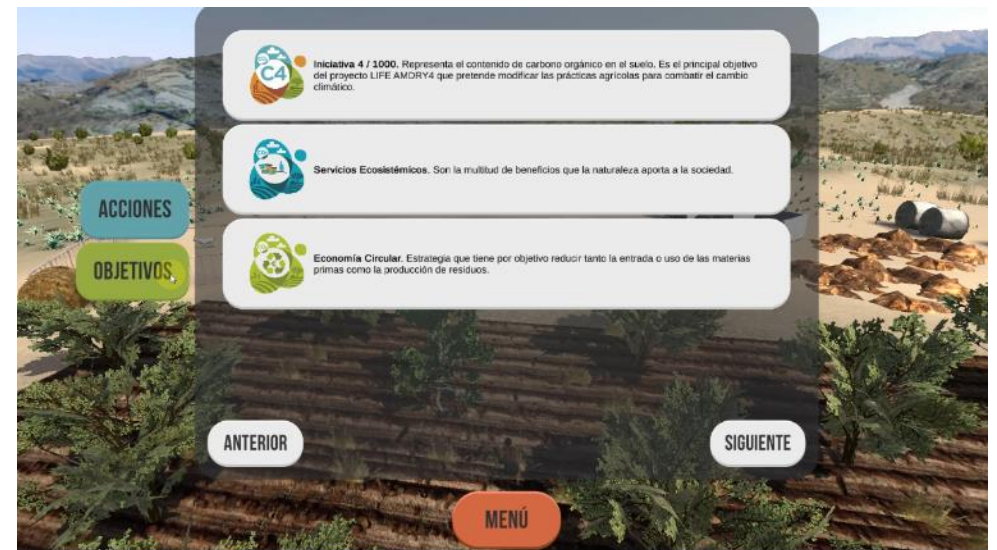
C4

Iniciativa 4 / 1000. Representa el contenido de carbono orgánico en el suelo. Es el principal objetivo del proyecto LIFE AMDRY4 que pretende modificar las prácticas agrícolas para combatir el cambio climático.

Servicios Ecosistémicos. Son la multitud de beneficios que la naturaleza aporta a la sociedad.

Economía Circular. Estrategia que tiene por objetivo reducir tanto la entrada o uso de las materias primas como la producción de residuos.

ACCIONES

OBJETIVOS

ANTERIOR

SIGUIENTE

MENÚ